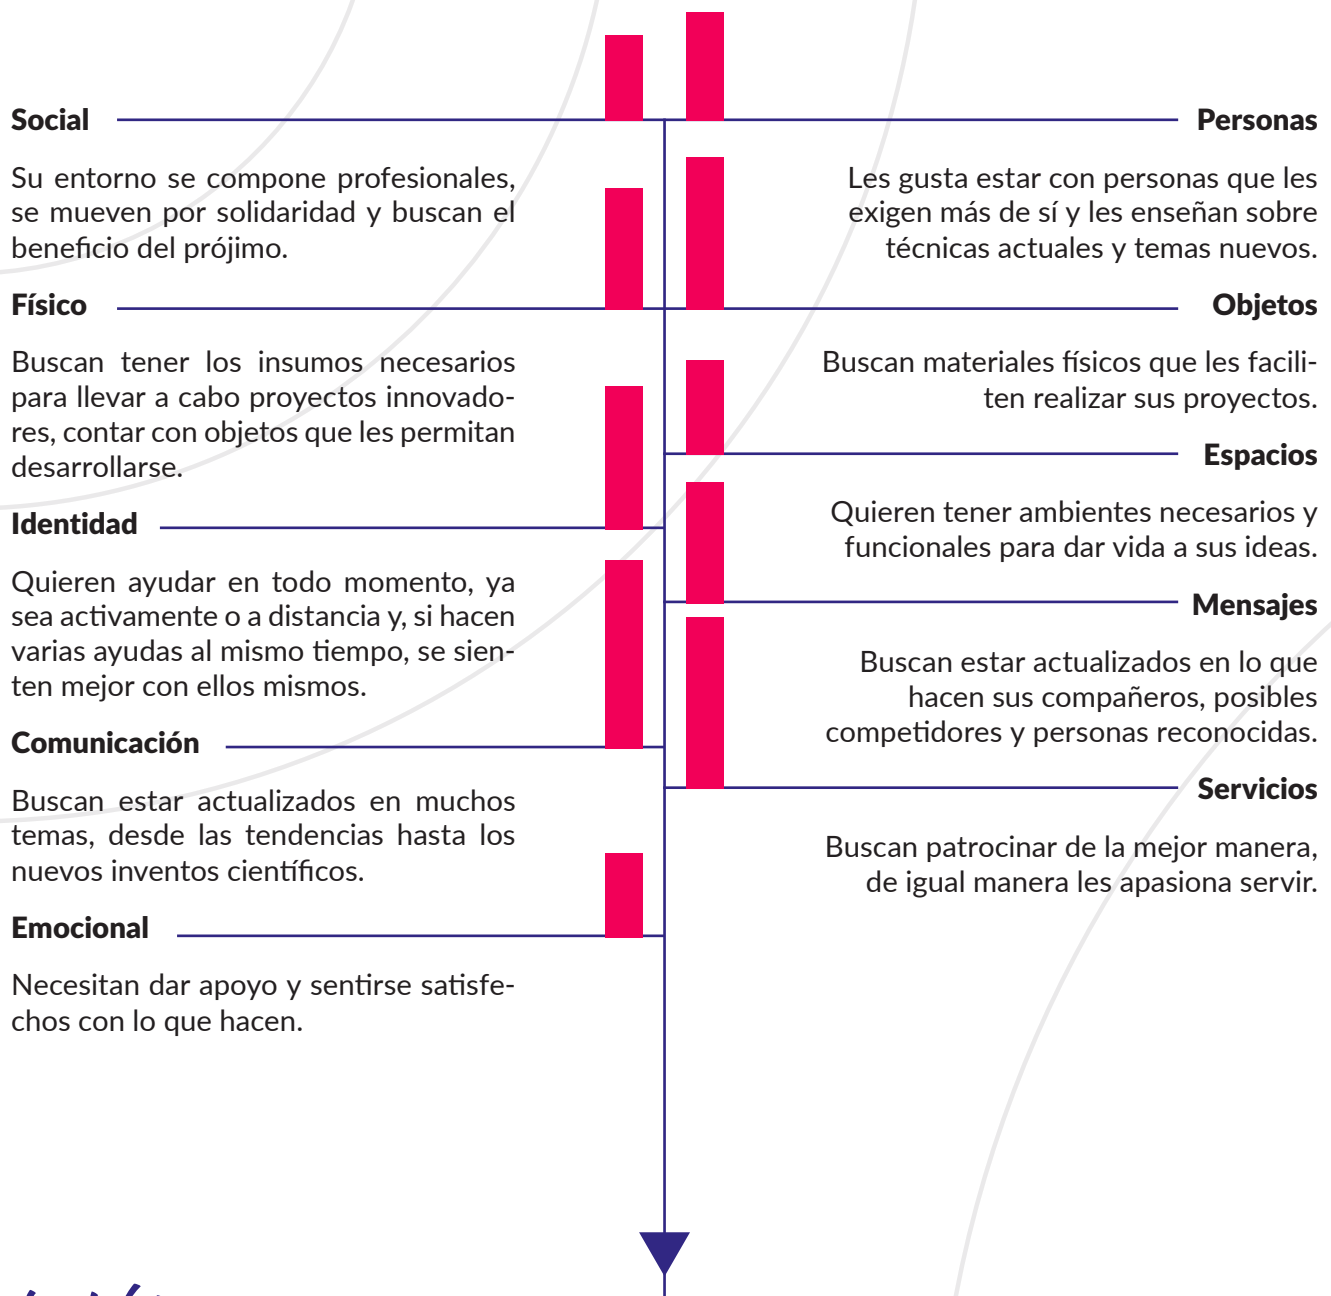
Social

Su entorno se compone profesionales, se mueven por solidaridad y buscan el beneficio del prójimo.

Físico

Buscan tener los insumos necesarios para llevar a cabo proyectos innovadores, contar con objetos que les permitan desarrollarse.

Identidad

Quieren ayudar en todo momento, ya sea activamente o a distancia y, si hacen varias ayudas al mismo tiempo, se sienten mejor con ellos mismos.

Comunicación

Buscan estar actualizados en muchos temas, desde las tendencias hasta los nuevos inventos científicos.

Emocional

Necesitan dar apoyo y sentirse satisfechos con lo que hacen.

Personas

Les gusta estar con personas que les exigen más de sí y les enseñan sobre técnicas actuales y temas nuevos.

Objetos

Buscan materiales físicos que les faciliten realizar sus proyectos.

Espacios

Quieren tener ambientes necesarios y funcionales para dar vida a sus ideas.

Mensajes

Buscan estar actualizados en lo que hacen sus compañeros, posibles competidores y personas reconocidas.

Servicios

Buscan patrocinar de la mejor manera, de igual manera les apasiona servir.